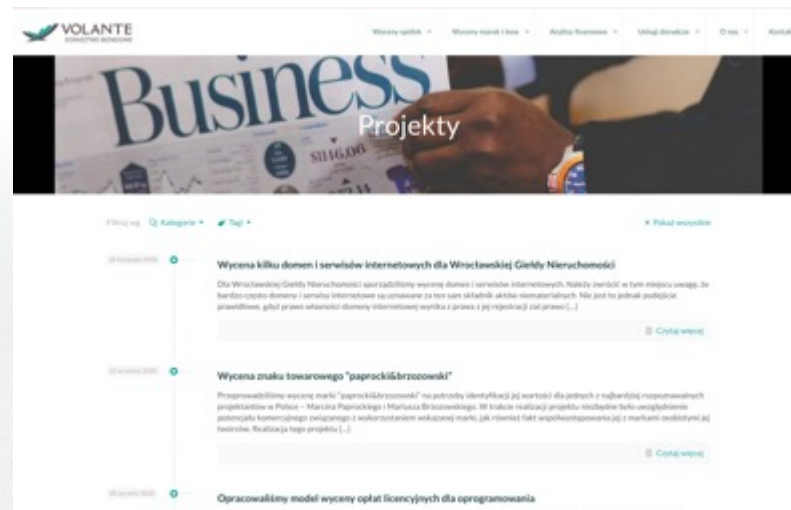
VOLANTE
DORADZTWO BIZNESOWE

Wyceny spółek ▾ Wyceny marek i inne ▾ Analizy finansowe ▾ Usługi doradcze ▾ O nas ▾ Kontakt

Business
$146.00

Projekty

Filtruj wg: Kategorie ▾ Tagi ▾

✕ Pokaż wszystkie

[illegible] 2020

Wycena kilku domen i serwisów internetowych dla Wrocławskiej Giełdy Nieruchomości

Dla Wrocławskiej Giełdy Nieruchomości sporządziliśmy wycenę domen i serwisów internetowych. Należy zwrócić w tym miejscu uwagę, że bardzo często domeny i serwisy internetowe są uznawane za ten sam składnik aktywów niematerialnych. Nie jest to jednak podejście prawidłowe, gdyż prawo własności domeny internetowej wynika z prawa z jej rejestracji zaś prawo [...]

Czytaj więcej

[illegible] 2020

Wycena znaku towarowego "paprocki&brzozowski"

Przeprowadziliśmy wycenę marki "paprocki&brzozowski" na potrzeby identyfikacji jej wartości dla jednych z najbardziej rozpoznawalnych projektantów w Polsce – Marcina Paprockiego i Mariusza Brzozowskiego. W trakcie realizacji projektu niezbędne było uwzględnienie potencjału komercyjnego związanego z wykorzystaniem wskazanej marki, jak również fakt współwystępowania jej z markami osobistymi jej twórców. Realizacja tego projektu [...]

Czytaj więcej

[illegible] 2020

Opracowaliśmy model wyceny opłat licencyjnych dla oprogramowania